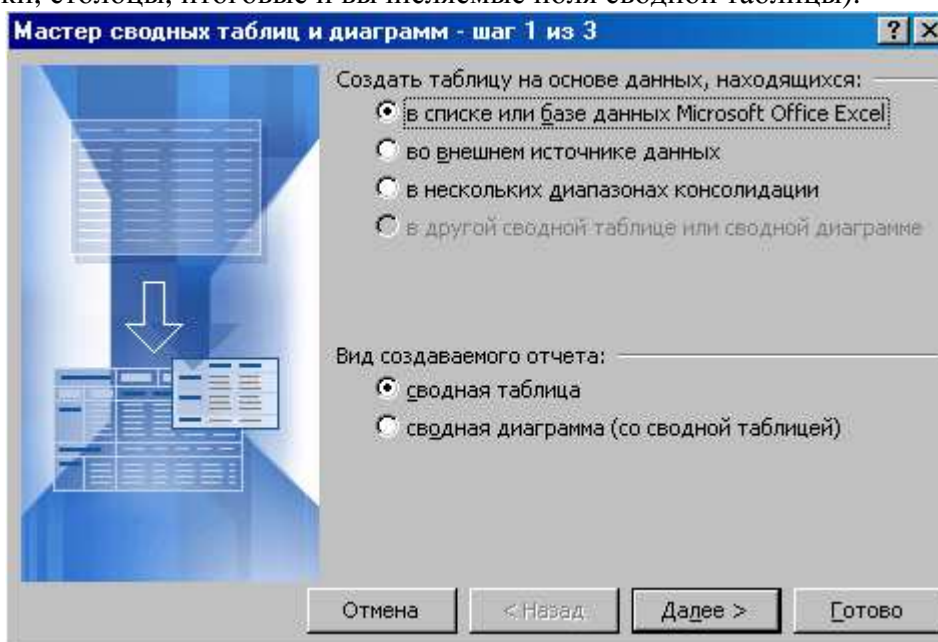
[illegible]

Мастер сводных таблиц и диаграмм - шаг 1 из 3

?

Создать таблицу на основе данных, находящихся:

в списке или базе данных Microsoft Office Excel

во внешнем источнике данных

в нескольких диапазонах консолидации

в другой сводной таблице или сводной диаграмме

Вид создаваемого отчета:

сводная таблица

сводная диаграмма (со сводной таблицей)

Отмена

< Назад

Далее >

Готово